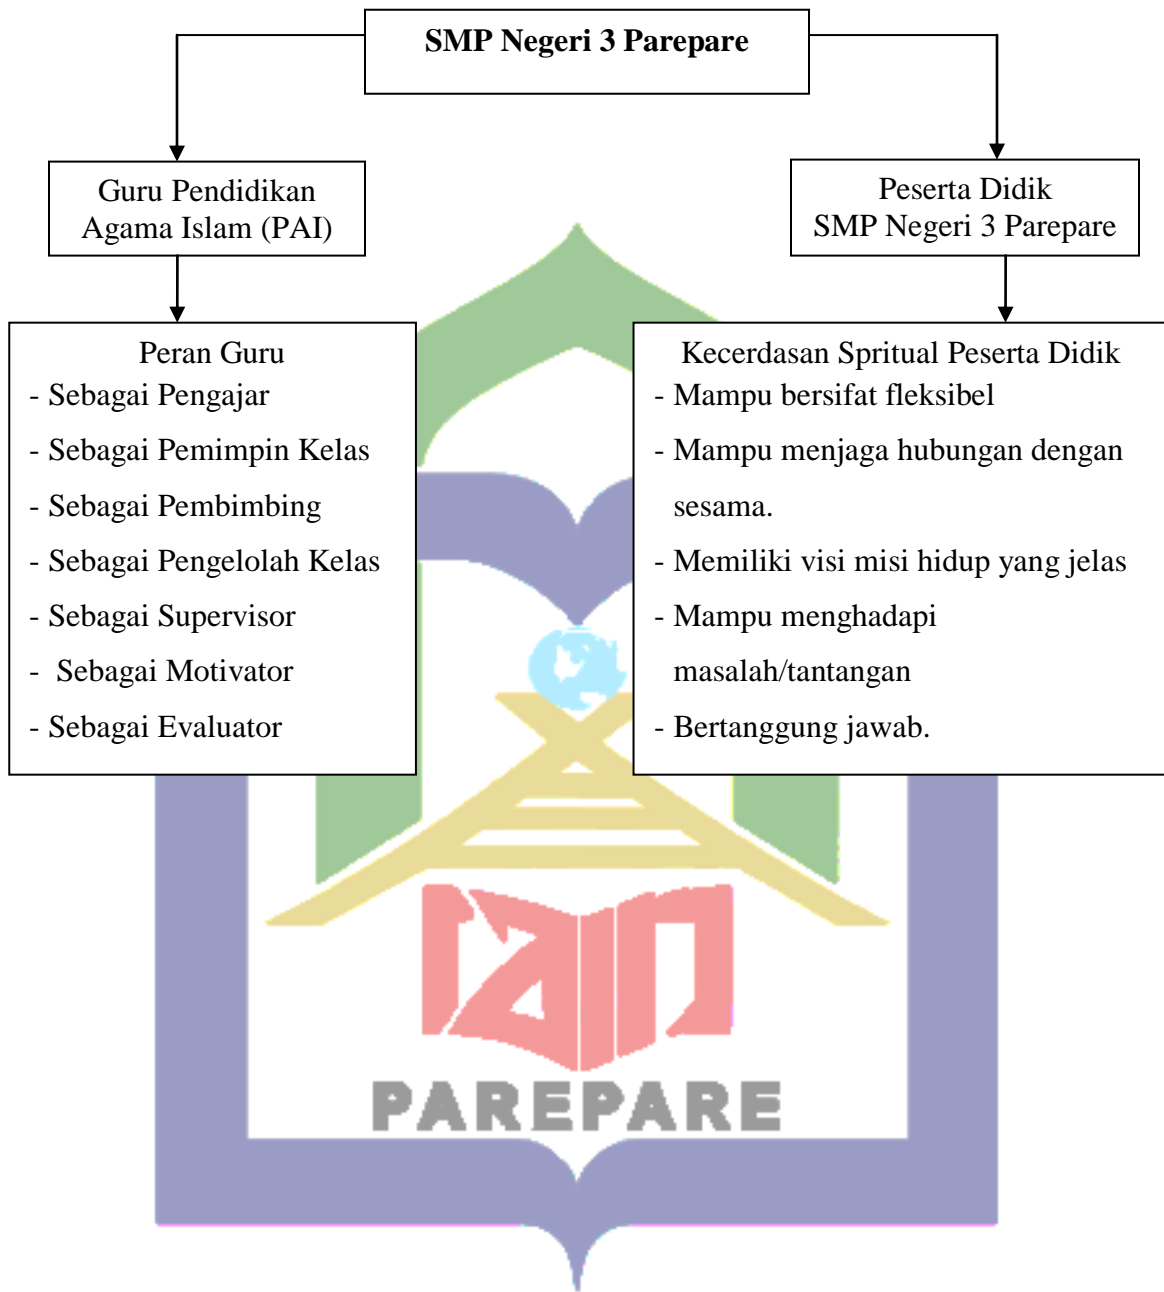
SMP Negeri 3 Parepare

Guru Pendidikan Agama Islam (PAI)

Peserta Didik SMP Negeri 3 Parepare

Peran Guru
- Sebagai Pengajar
- Sebagai Pemimpin Kelas
- Sebagai Pembimbing
- Sebagai Pengelolah Kelas
- Sebagai Supervisor
- Sebagai Motivator
- Sebagai Evaluator

Kecerdasan Spritual Peserta Didik
- Mampu bersifat fleksibel
- Mampu menjaga hubungan dengan sesama.
- Memiliki visi misi hidup yang jelas
- Mampu menghadapi masalah/tantangan
- Bertanggung jawab.

IAIN
PAREPARE